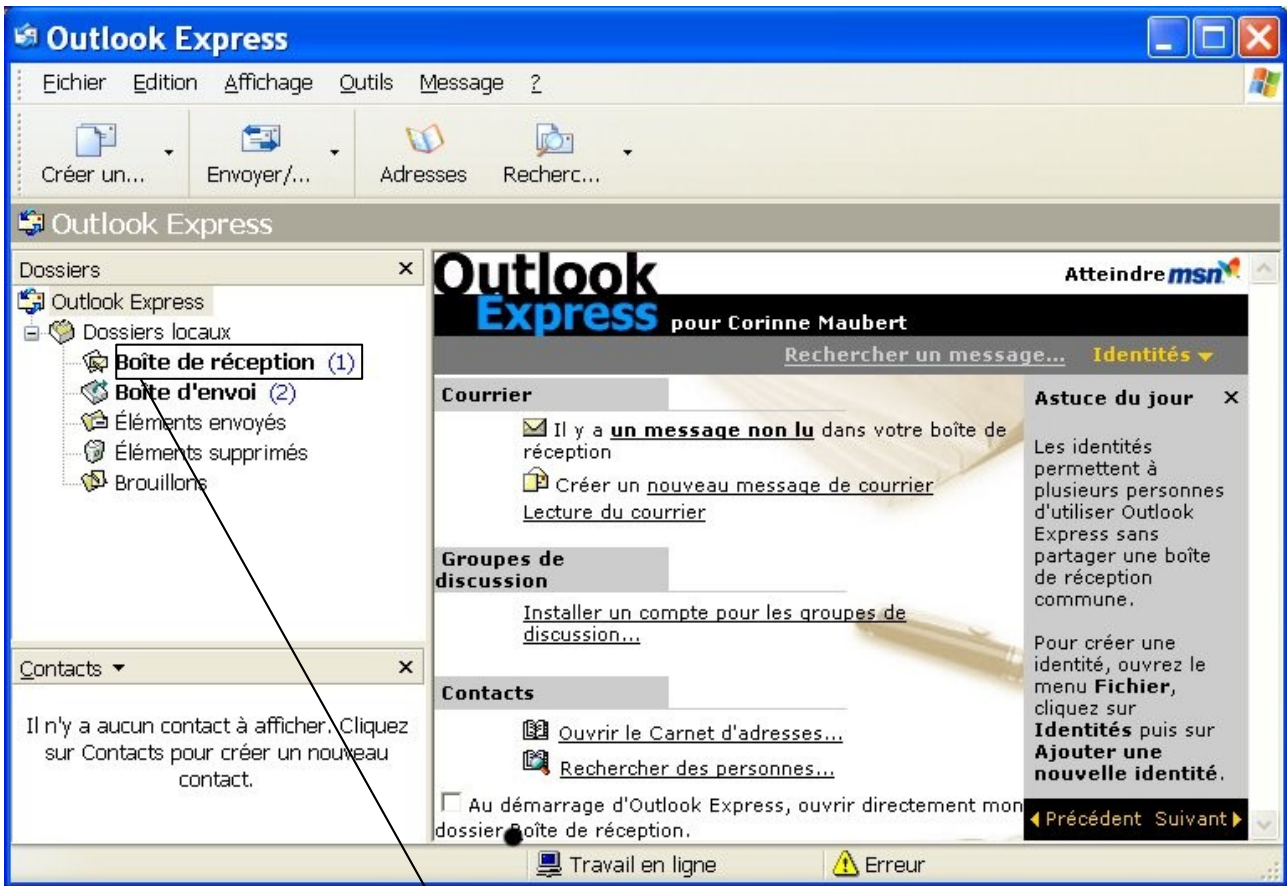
Outlook Express

Fichier Edition Affichage Outils Message ?

Créer un... Envoyer/... Adresses Recherc...

Outlook Express

Dossiers ×

Outlook Express
Dossiers locaux
Boîte de réception (1)
Boîte d'envoi (2)
Éléments envoyés
Éléments supprimés
Brouillons

Contacts ▾ ×

Il n'y a aucun contact à afficher. Cliquez sur Contacts pour créer un nouveau contact.

Outlook Express pour Corinne Maubert

Atteindre msn

Rechercher un message... Identités ▾

Courrier

Il y a un message non lu dans votre boîte de réception

Créer un nouveau message de courrier

Lecture du courrier

Groupes de discussion

Installer un compte pour les groupes de discussion...

Contacts

Ouvrir le Carnet d'adresses...

Rechercher des personnes...

Au démarrage d'Outlook Express, ouvrir directement mon dossier Boîte de réception.

Astuce du jour ×

Les identités permettent à plusieurs personnes d'utiliser Outlook Express sans partager une boîte de réception commune.

Pour créer une identité, ouvrez le menu Fichier, cliquez sur Identités puis sur Ajouter une nouvelle identité.

◂Précédent Suivant▸

Travail en ligne

Erreur